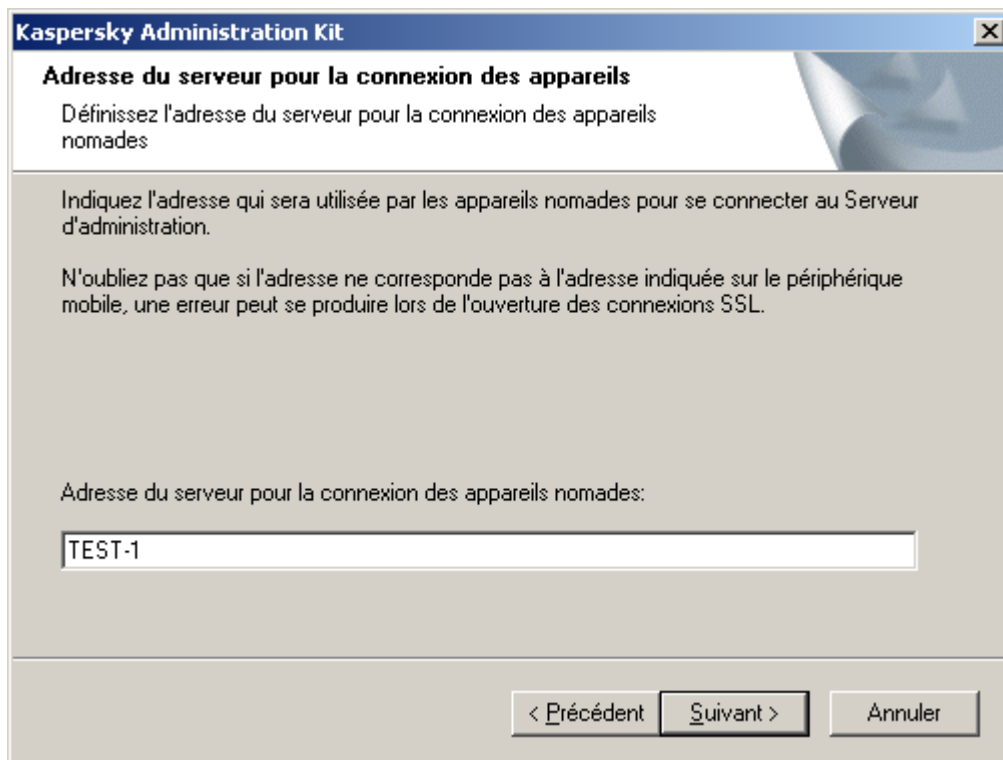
Kaspersky Administration Kit

Adresse du serveur pour la connexion des appareils

Définissez l'adresse du serveur pour la connexion des appareils nomades

Indiquez l'adresse qui sera utilisée par les appareils nomades pour se connecter au Serveur d'administration.

N'oubliez pas que si l'adresse ne corresponde pas à l'adresse indiquée sur le périphérique mobile, une erreur peut se produire lors de l'ouverture des connexions SSL.

Adresse du serveur pour la connexion des appareils nomades:

TEST-1

< Précédent

Suivant >

Annuler